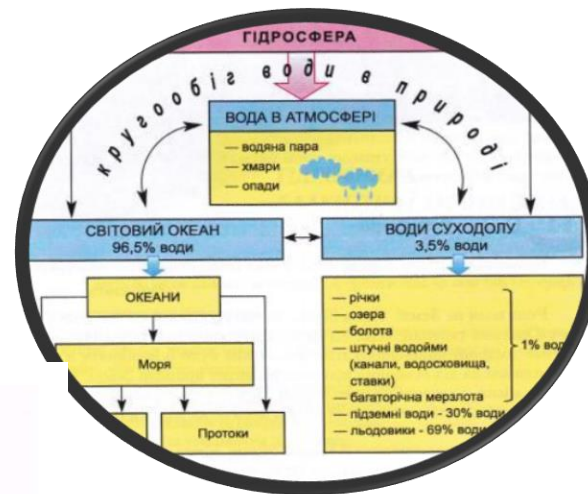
ГІДРОСФЕРА

кругообіг води в природі

ВОДА В АТМОСФЕРІ
— водяна пара
— хмари
— опади

СВІТОВИЙ ОКЕАН
96,5% води

ВОДИ СУХОДОЛУ
3,5% води

ОКЕАНИ

Моря

Протоки

— річки
— озера
— болота
— штучні водойми (канали, водосховища, ставки)
— багаторічна мерзлота
1% во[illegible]
— підземні води - 30% води
— льодовики - 69% вод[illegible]